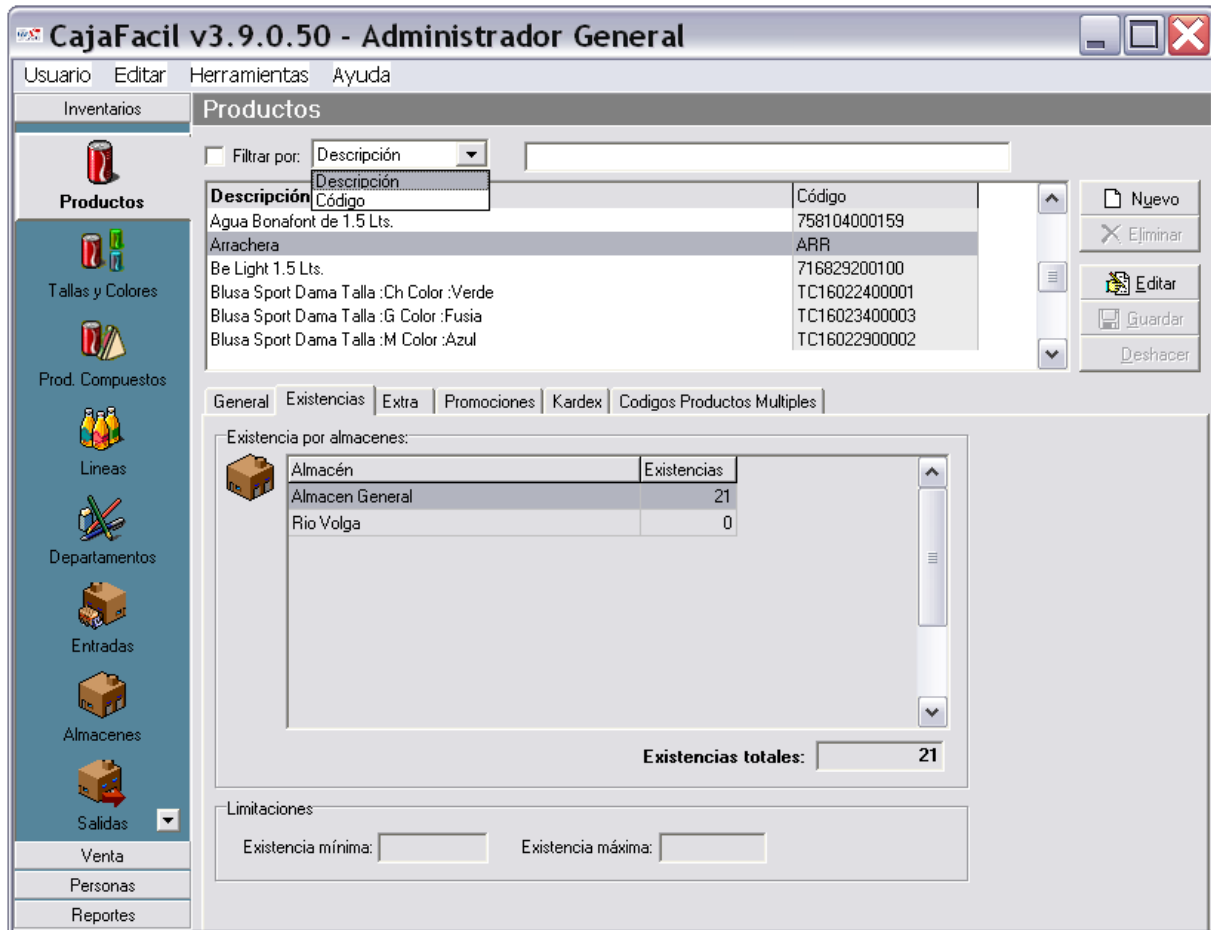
CajaFacil v3.9.0.50 - Administrador General

Usuario Editar Herramientas Ayuda

Inventarios

Productos

Filtrar por: Descripción

Descripción
Código

| Descripción | Código |
|---|---|
| Agua Bonafont de 1.5 Lts. | 758104000159 |
| Arrachera | ARR |
| Be Light 1.5 Lts. | 716829200100 |
| Blusa Sport Dama Talla :Ch Color :Verde | TC16022400001 |
| Blusa Sport Dama Talla :G Color :Fusia | TC16023400003 |
| Blusa Sport Dama Talla :M Color :Azul | TC16022900002 |

Nuevo
Eliminar
Editar
Guardar
Deshacer

Productos
Tallas y Colores
Prod. Compuestos
Lineas
Departamentos
Entradas
Almacenes
Salidas
Venta
Personas
Reportes

General Existencias Extra Promociones Kardex Codigos Productos Multiples

Existencia por almacenes:

| Almacén | Existencias |
|---|---|
| Almacen General | 21 |
| Rio Volga | 0 |

Existencias totales: 21

Limitaciones

Existencia mínima:
Existencia máxima: